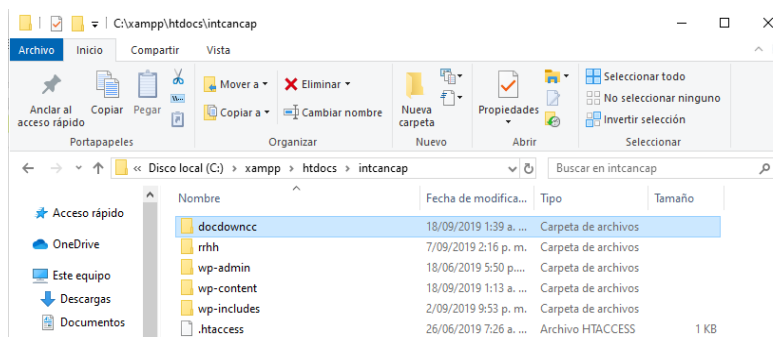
C:\xampp\htdocs\intcancap

Archivo Inicio Compartir Vista

Anclar al acceso rápido
Copiar
Pegar
Portapapeles

Mover a ▾
Copiar a ▾
Eliminar ▾
Cambiar nombre
Organizar

Nueva carpeta
Nuevo

Propiedades
Abrir

Seleccionar todo
No seleccionar ninguno
Invertir selección
Seleccionar

← → ↑ « Disco local (C:) › xampp › htdocs › intcancap

Buscar en intcancap

Acceso rápido
OneDrive
Este equipo
Descargas
Documentos

| Nombre | Fecha de modifica... | Tipo | Tamaño |
|---|---|---|---|
| docdowncc | 18/09/2019 1:39 a. ... | Carpeta de archivos | |
| rrhh | 7/09/2019 2:16 p. m. | Carpeta de archivos | |
| wp-admin | 18/06/2019 5:50 p. ... | Carpeta de archivos | |
| wp-content | 18/09/2019 1:13 a. ... | Carpeta de archivos | |
| wp-includes | 2/09/2019 9:53 p. m. | Carpeta de archivos | |
| .htaccess | 26/06/2019 7:26 a. ... | Archivo HTACCESS | 1 KB |